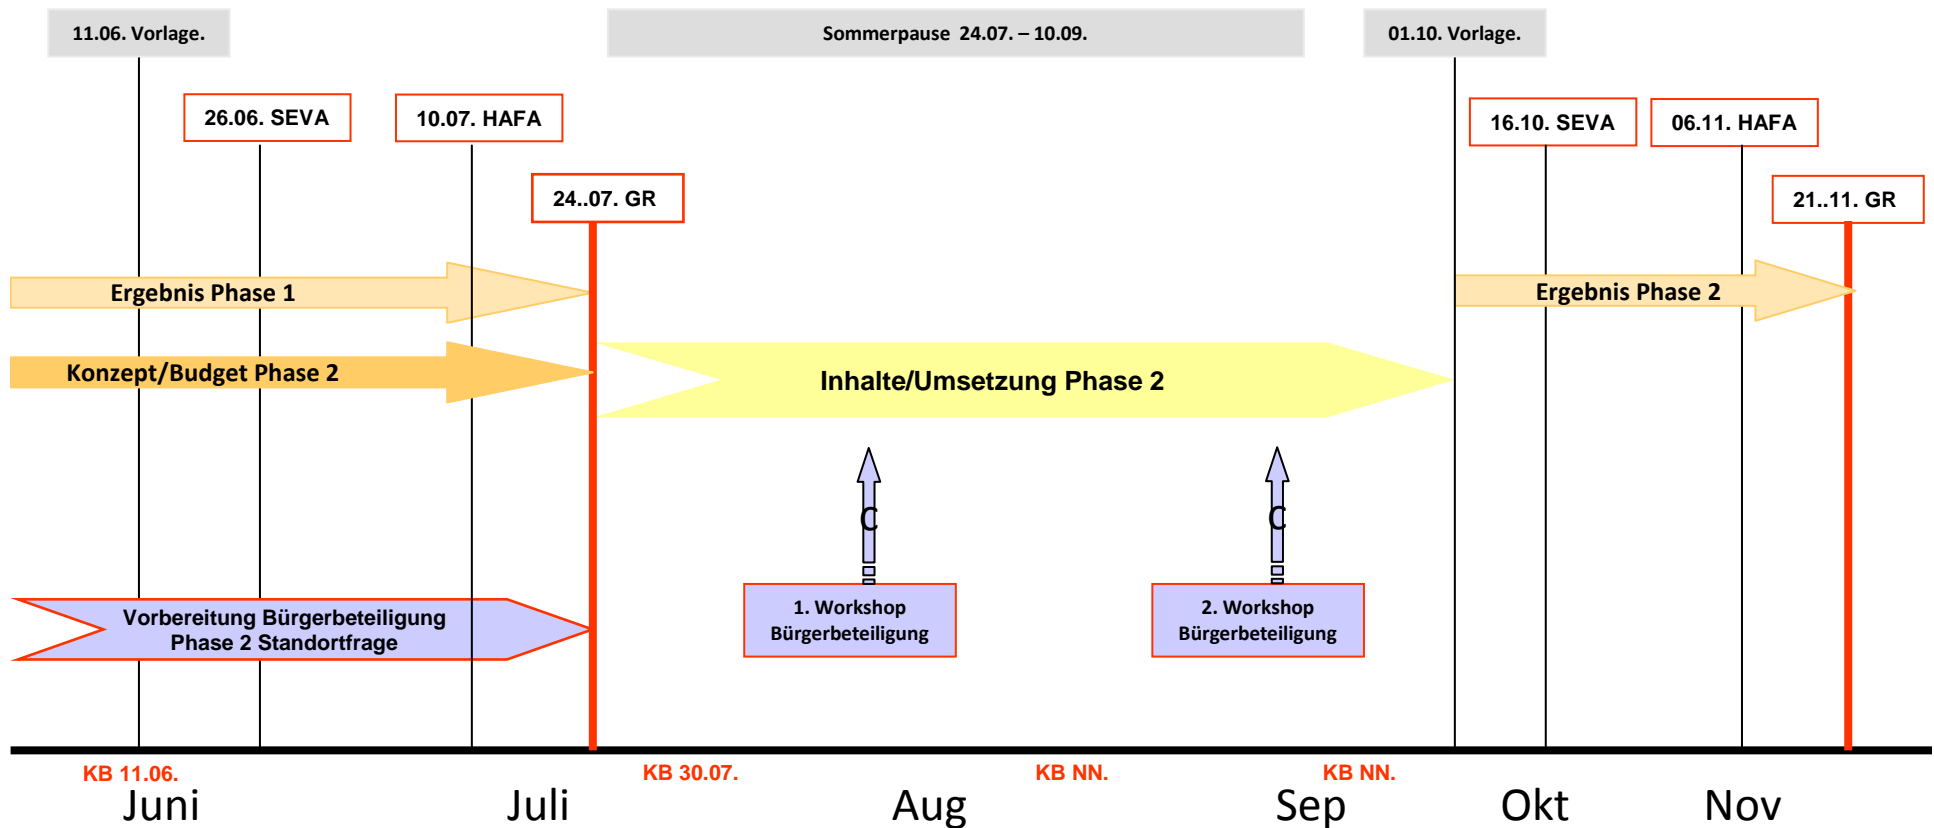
11.06. Vorlage.

Sommerpause 24.07. – 10.09.

01.10. Vorlage.

26.06. SEVA

10.07. HAFA

16.10. SEVA

06.11. HAFA

24..07. GR

21..11. GR

Ergebnis Phase 1

Ergebnis Phase 2

Konzept/Budget Phase 2

Inhalte/Umsetzung Phase 2

Vorbereitung Bürgerbeteiligung Phase 2 Standortfrage

1. Workshop Bürgerbeteiligung

2. Workshop Bürgerbeteiligung

KB 11.06.

KB 30.07.

KB NN.

KB NN.

Juni

Juli

Aug

Sep

Okt

Nov